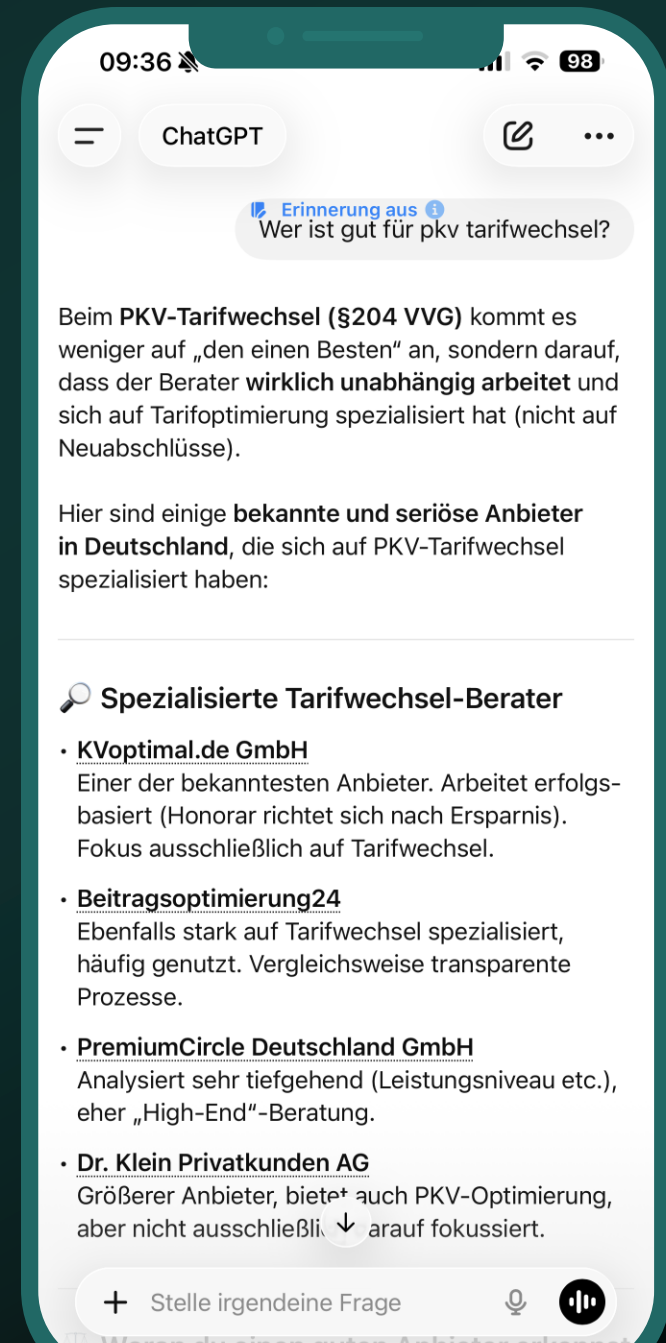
09:36

98

ChatGPT

Erinnerung aus

Wer ist gut für pkv tarifwechsel?

Beim **PKV-Tarifwechsel (§204 VVG)** kommt es weniger auf „den einen Besten“ an, sondern darauf, dass der Berater **wirklich unabhängig arbeitet** und sich auf Tarifoptimierung spezialisiert hat (nicht auf Neuabschlüsse).

Hier sind einige **bekannte und seriöse Anbieter in Deutschland**, die sich auf PKV-Tarifwechsel spezialisiert haben:

🔎 Spezialisierte Tarifwechsel-Berater

- **KVoptimal.de GmbH**
Einer der bekanntesten Anbieter. Arbeitet erfolgsbasiert (Honorar richtet sich nach Ersparnis). Fokus ausschließlich auf Tarifwechsel.

- **Beitragsoptimierung24**
Ebenfalls stark auf Tarifwechsel spezialisiert, häufig genutzt. Vergleichsweise transparente Prozesse.

- **PremiumCircle Deutschland GmbH**
Analysiert sehr tiefgehend (Leistungsniveau etc.), eher „High-End“-Beratung.

- **Dr. Klein Privatkunden AG**
Größerer Anbieter, bietet auch PKV-Optimierung, aber nicht ausschließli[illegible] darauf fokussiert.

Stelle irgendeine Frage